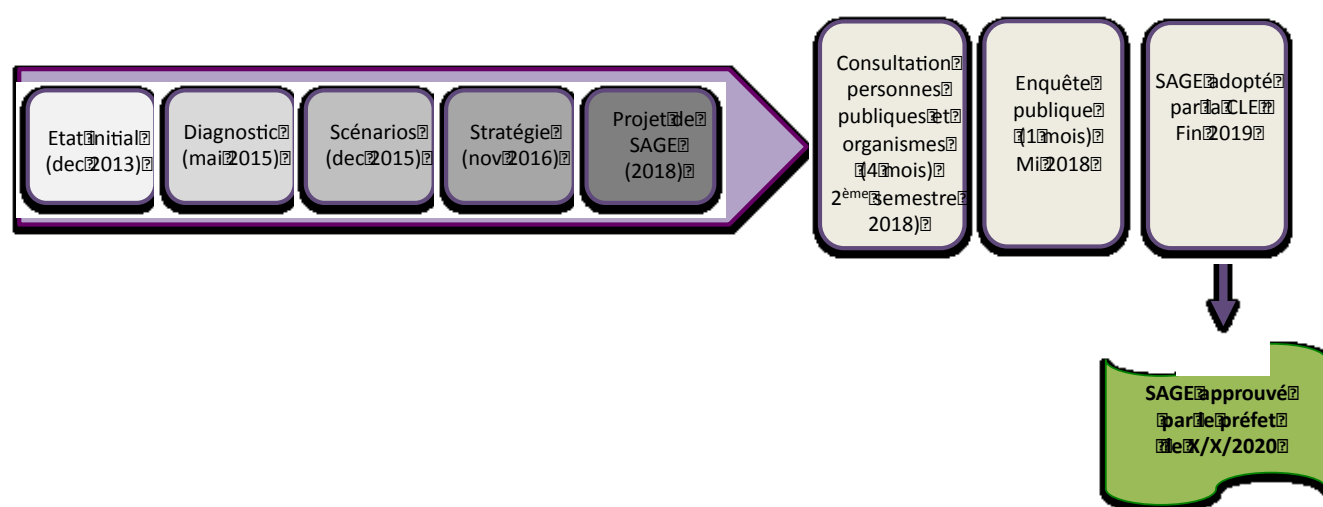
Etat initial (dec 2013)

Diagnostic (mai 2015)

Scénarios (dec 2015)

Stratégie (nov 2016)

Projet de SAGE (2018)

Consultation personnes publiques et organismes (4 mois) 2ème semestre 2018)

Enquête publique (1 mois) Mi 2018

SAGE adopté par la CLE Fin 2019

SAGE approuvé par le préfet le X/X/2020